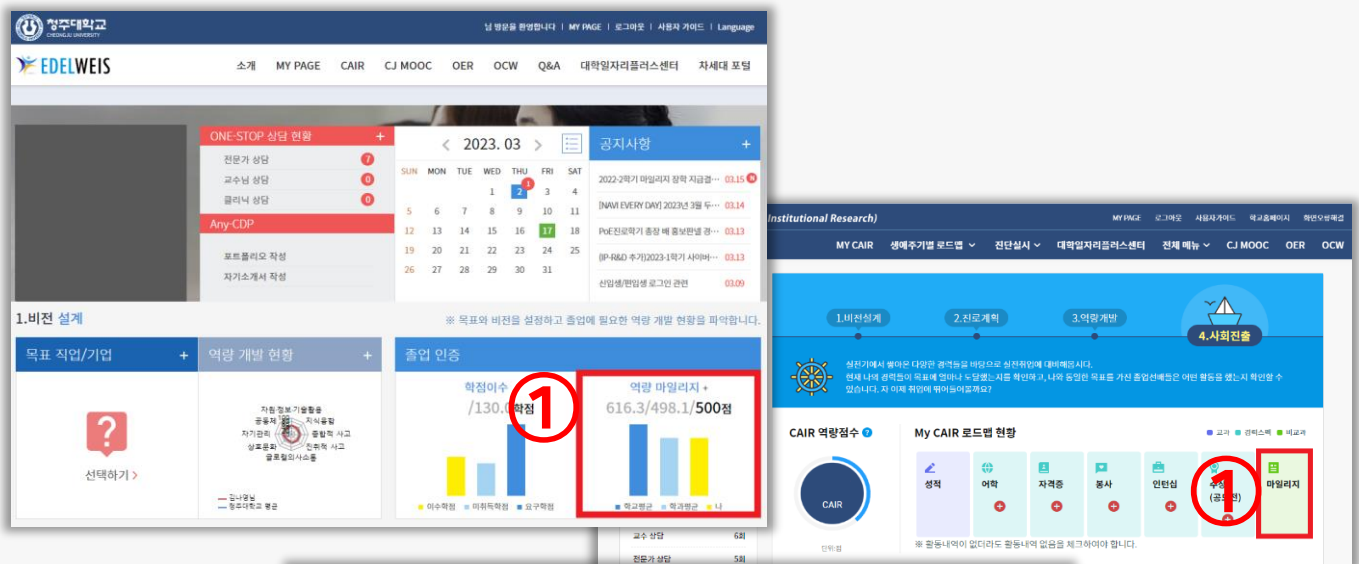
청주대학교 CHEONGJU UNIVERSITY

님 방문을 환영합니다 | MY PAGE | 로그아웃 | 사용자 가이드 | Language

EDELWEIS

소개 MY PAGE CAIR CJ MOOC OER OCW Q&A 대학일자리플러스센터 차세대 포털

ONE-STOP 상담 현황 +
전문가 상담 7
교수님 상담 0
클리닉 상담 0
Any-CDP
포트폴리오 작성
자기소개서 작성

2023. 03

| SUN | MON | TUE | WED | THU | FRI | SAT |
|---|---|---|---|---|---|---|
| | | | 1 | 2 | 3 | 4 |
| 5 | 6 | 7 | 8 | 9 | 10 | 11 |
| 12 | 13 | 14 | 15 | 16 | 17 | 18 |
| 19 | 20 | 21 | 22 | 23 | 24 | 25 |
| 26 | 27 | 28 | 29 | 30 | 31 | |

공지사항 +
2022-2학기 마일리지 장학 지급결... 03.15
[NAVI EVERY DAY] 2023년 3월 두... 03.14
PoE진로학기 충청 배 홍보판별 경... 03.13
[IP-R&D 추기]2023-1학기 사이버... 03.13
신입생/편입생 로그인 관련 03.09

1.비전 설계
※ 목표와 비전을 설정하고 졸업에 필요한 역량 개발 현황을 파악합니다.

목표 직업/기업 +
선택하기 >

역량 개발 현황 +
자원정보기술활용 공동체 지식융합 자기관리 종합적 사고 상호문화 친취적 사고 글로컬의사소통
김나영님 청주대학교 평균

졸업 인증
학점이수 /130.0학점
이수학점 미취득학점 요구학점
①
역량 마일리지 + 616.3/498.1/500점
학교평균 학과평균 나

Institutional Research)
MY PAGE 로그아웃 사용자가이드 학교홈페이지 화면모범제공
MY CAIR 생애주기별 로드맵 진단실시 대학일자리플러스센터 전체 메뉴 CJ MOOC OER OCW

1.비전설계 2.진로계획 3.역량개발 4.사회진출

설전기에서 쌓아온 다양한 경력들을 바탕으로 실전취업에 대비해봅시다.
현재 나의 경력들이 목표에 얼마나 도달했는지를 확인하고, 나와 동일한 목표를 가진 졸업선배들은 어떤 활동을 했는지 확인할 수 있습니다. 자 이제 취업에 뛰어들어볼까요?

CAIR 역량점수
CAIR
단위:점

My CAIR 로드맵 현황
교과 강의스펙 비교과
성적 어학 자격증 봉사 인턴십 수상 (공모전) 마일리지
①
※ 활동내역이 없더라도 활동내역 없음을 체크하여야 합니다.

교수 상담 6회
전문가 상담 5회